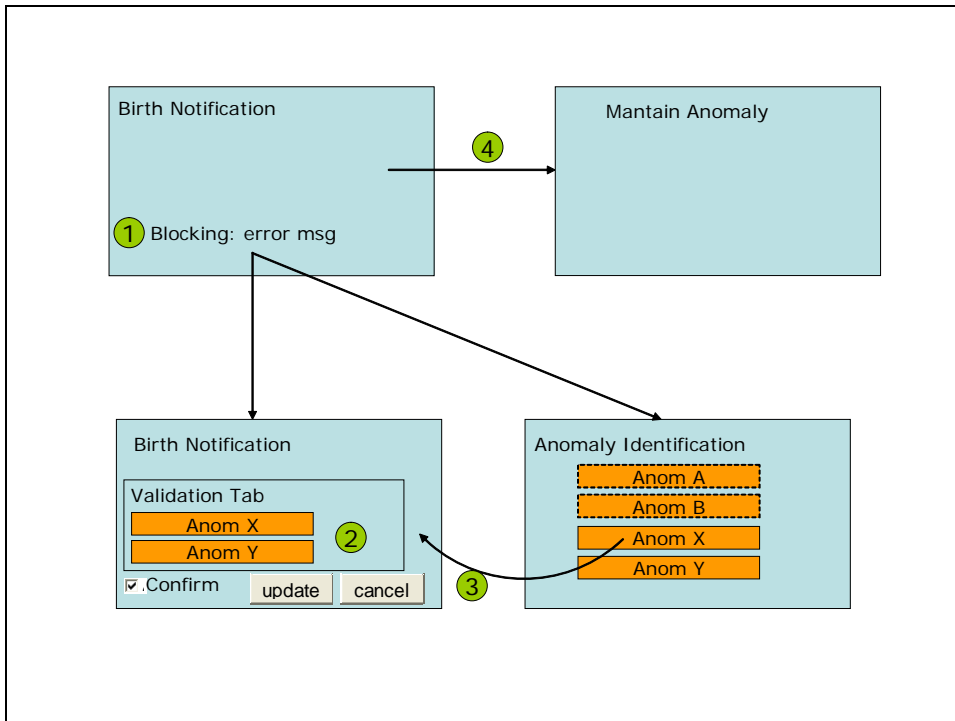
Birth Notification

1 Blocking: error msg

4

Mantain Anomaly

Birth Notification

Validation Tab

Anom X

Anom Y

2

Confirm

update

cancel

3

Anomaly Identification

Anom A

Anom B

Anom X

Anom Y